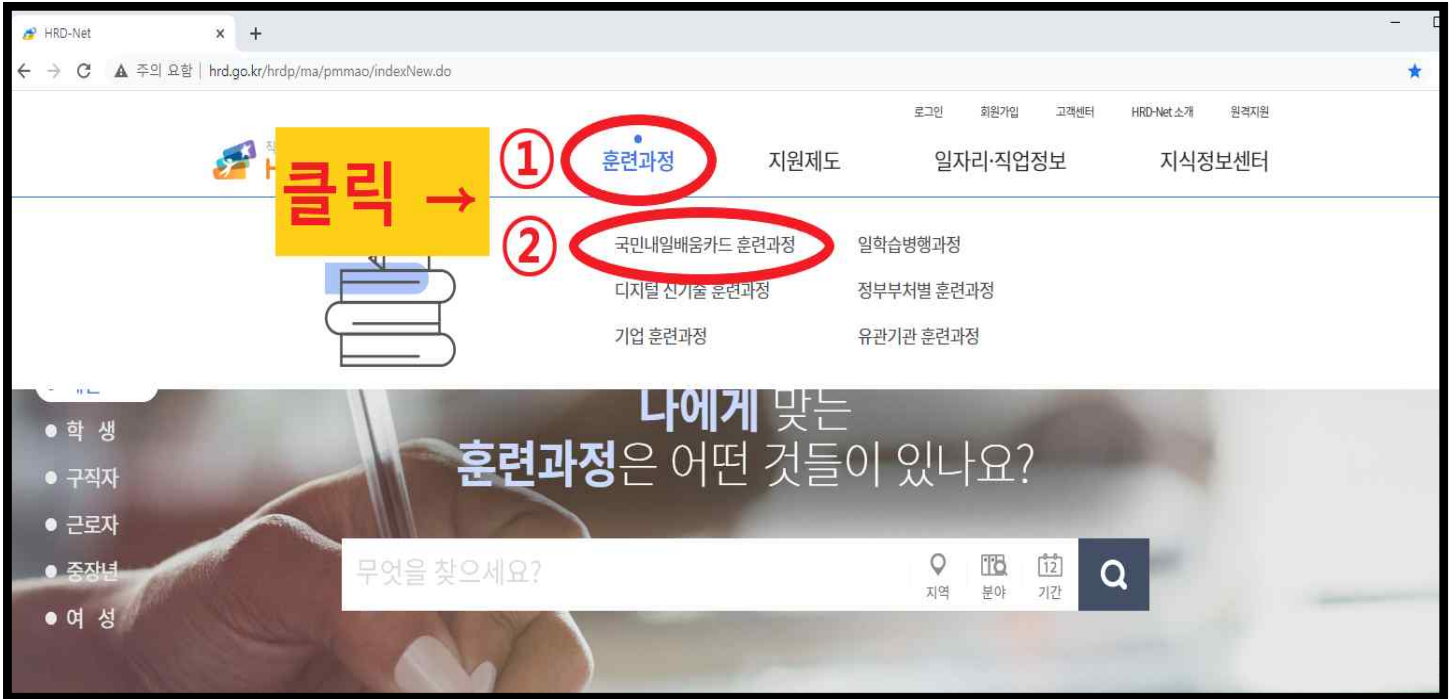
HRD-Net ×
+

주의 요함 | hrd.go.kr/hrdp/ma/pmmao/indexNew.do

로그인 회원가입 고객센터 HRD-Net 소개 원격지원

클릭 →

①
훈련과정
지원제도
일자리·직업정보
지식정보센터

②
국민내일배움카드 훈련과정
일학습병행과정
디지털 신기술 훈련과정
정부부처별 훈련과정
기업 훈련과정
유관기관 훈련과정

● 학 생
● 구직자
● 근로자
● 중장년
● 여 성

나에게 맞는
훈련과정은 어떤 것들이 있나요?

무엇을 찾으세요?
지역 분야 기간